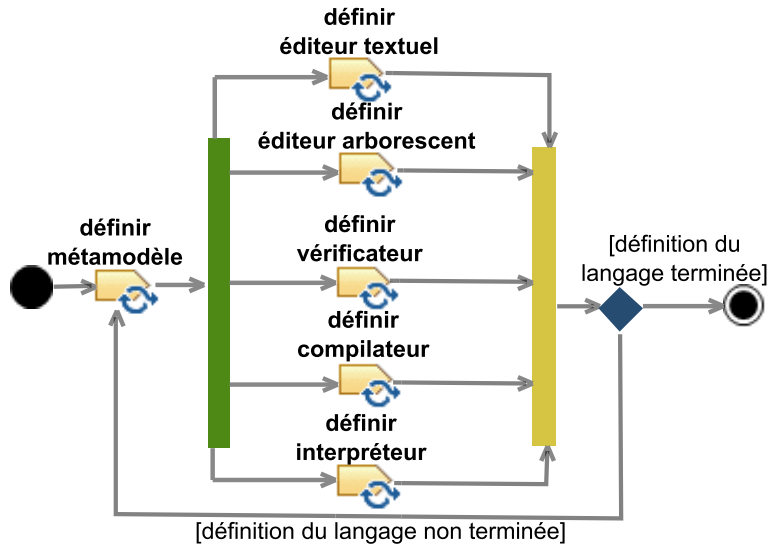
définir éditeur textuel

définir éditeur arborescent

définir métamodèle

définir vérificateur

[définition du langage terminée]

définir compilateur

définir interpréteur

[définition du langage non terminée]